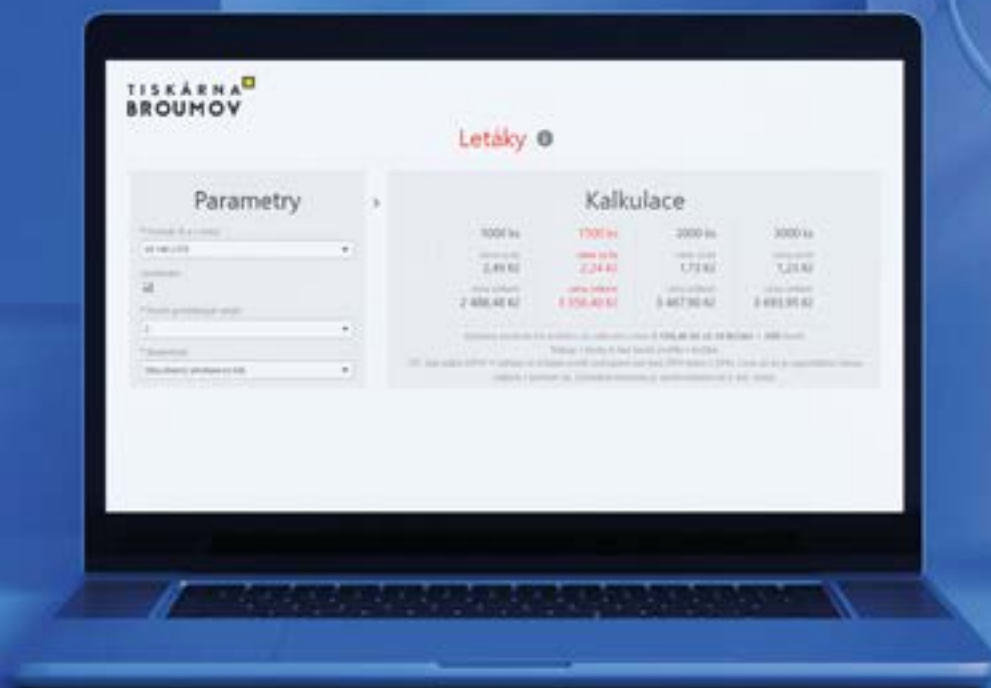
TISKÁRNA
BROUMOV

Letáky

Parametry

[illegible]
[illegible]
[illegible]
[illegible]
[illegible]
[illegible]
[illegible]
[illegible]

Kalkulace

| 1000 ks | 1500 ks | 2000 ks | 3000 ks |
|---|---|---|---|
| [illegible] | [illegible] | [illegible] | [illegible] |
| 2,49 Kč | 2,24 Kč | 1,73 Kč | 1,23 Kč |
| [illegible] | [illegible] | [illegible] | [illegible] |
| 2 488,48 Kč | 3 358,40 Kč | 3 467,90 Kč | 3 693,95 Kč |

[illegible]